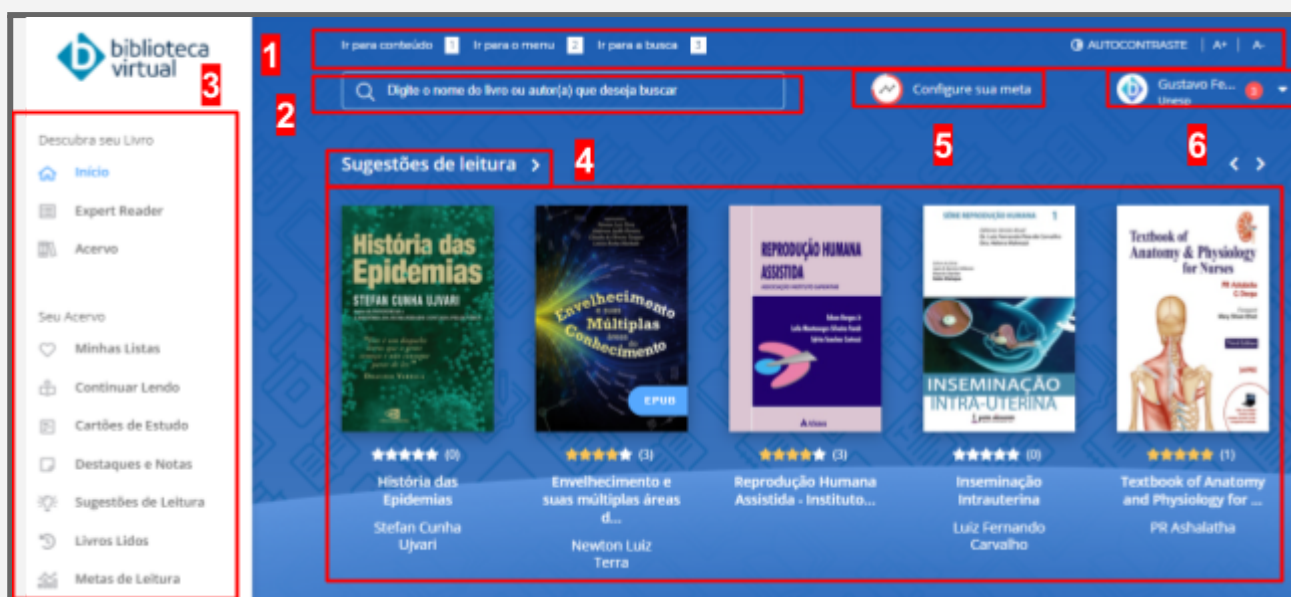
biblioteca virtual

3

Descubra seu Livro

Início

Expert Reader

Acervo

Seu Acervo

Minhas Listas

Continuar Lendo

Cartões de Estudo

Destaques e Notas

Sugestões de Leitura

Livros Lidos

Metas de Leitura

Ir para conteúdo 1 Ir para o menu 2 Ir para a busca 3

AUTOCONTRASTE | A+ | A-

1

2

Digite o nome do livro ou autor(a) que deseja buscar

Configure sua meta

5

Gustavo Fe... Unesp

6

Sugestões de leitura >

4

História das Epidemias

STEFAN CUNHA UJVARI

Envelhecimento e suas Múltiplas áreas do Conhecimento

EPUB

REPRODUÇÃO HUMANA ASSISTIDA

Atheneu

SÉRIE REPRODUÇÃO HUMANA

INSEMINAÇÃO INTRA-UTERINA

Textbook of Anatomy & Physiology for Nurses

PR Ashalatha

(0)

História das Epidemias

Stefan Cunha Ujvari

(3)

Envelhecimento e suas múltiplas áreas d...

Newton Luiz Terra

(3)

Reprodução Humana Assistida - Instituto...

(0)

Inseminação Intrauterina

Luiz Fernando Carvalho

(1)

Textbook of Anatomy and Physiology for ...

PR Ashalatha